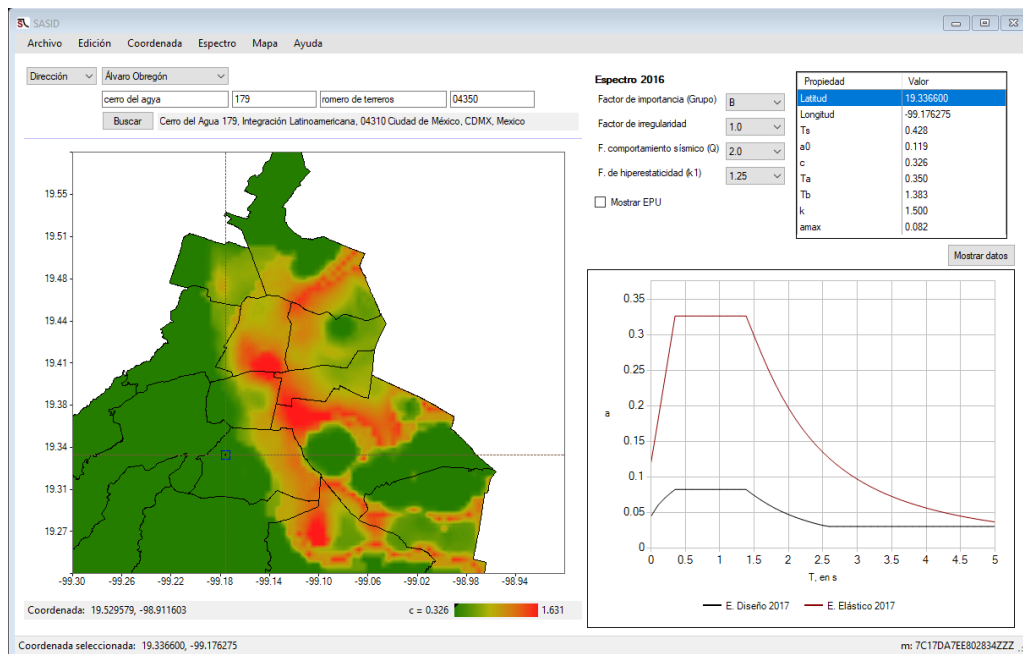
SASID

Archivo Edición Coordenada Espectro Mapa Ayuda

Dirección | Álvaro Obregón
cerro del agya | 179 | romero de terreros | 04350
Buscar | Cerro del Agua 179, Integración Latinoamericana, 04310 Ciudad de México, CDMX, Mexico

19.55
19.51
19.48
19.44
19.41
19.38
19.34
19.31
19.27
-99.30 -99.26 -99.22 -99.18 -99.14 -99.10 -99.06 -99.02 -98.98 -98.94

Coordenada: 19.529579, -98.911603
c = 0.326 1.631

Espectro 2016
Factor de importancia (Grupo) B
Factor de irregularidad 1.0
F. comportamiento sísmico (Q) 2.0
F. de hiperestaticidad (k1) 1.25
Mostrar EPU

| Propiedad | Valor |
|---|---|
| Latitud | 19.336600 |
| Longitud | -99.176275 |
| Ts | 0.428 |
| a0 | 0.119 |
| c | 0.326 |
| Ta | 0.350 |
| Tb | 1.383 |
| k | 1.500 |
| amax | 0.082 |

Mostrar datos

0.35
0.3
0.25
0.2
0.15
0.1
0.05
0
a
0 0.5 1 1.5 2 2.5 3 3.5 4 4.5 5
T, en s
E. Diseño 2017 E. Elástico 2017

Coordenada seleccionada: 19.336600, -99.176275
m: 7C17DA7EE802834ZZZ